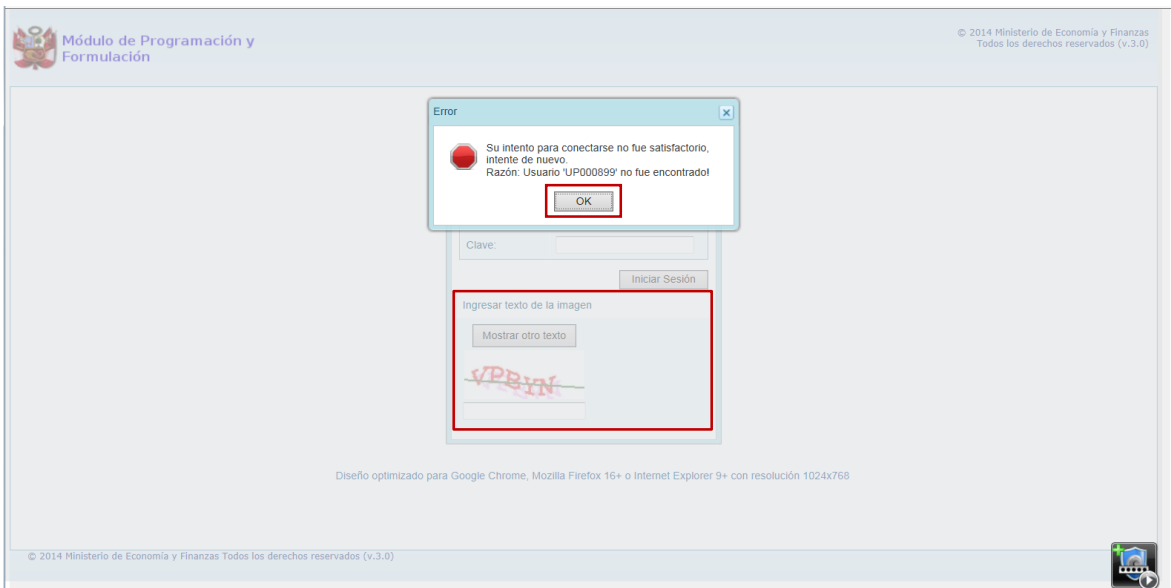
Módulo de Programación y Formulación

© 2014 Ministerio de Economía y Finanzas
Todos los derechos reservados (v.3.0)

Error

Su intento para conectarse no fue satisfactorio, intente de nuevo.
Razón: Usuario 'UP000899' no fue encontrado!

OK

Clave:

Iniciar Sesión

Ingresar texto de la imagen

Mostrar otro texto

VPBYN

Diseño optimizado para Google Chrome, Mozilla Firefox 16+ o Internet Explorer 9+ con resolución 1024x768

© 2014 Ministerio de Economía y Finanzas Todos los derechos reservados (v.3.0)